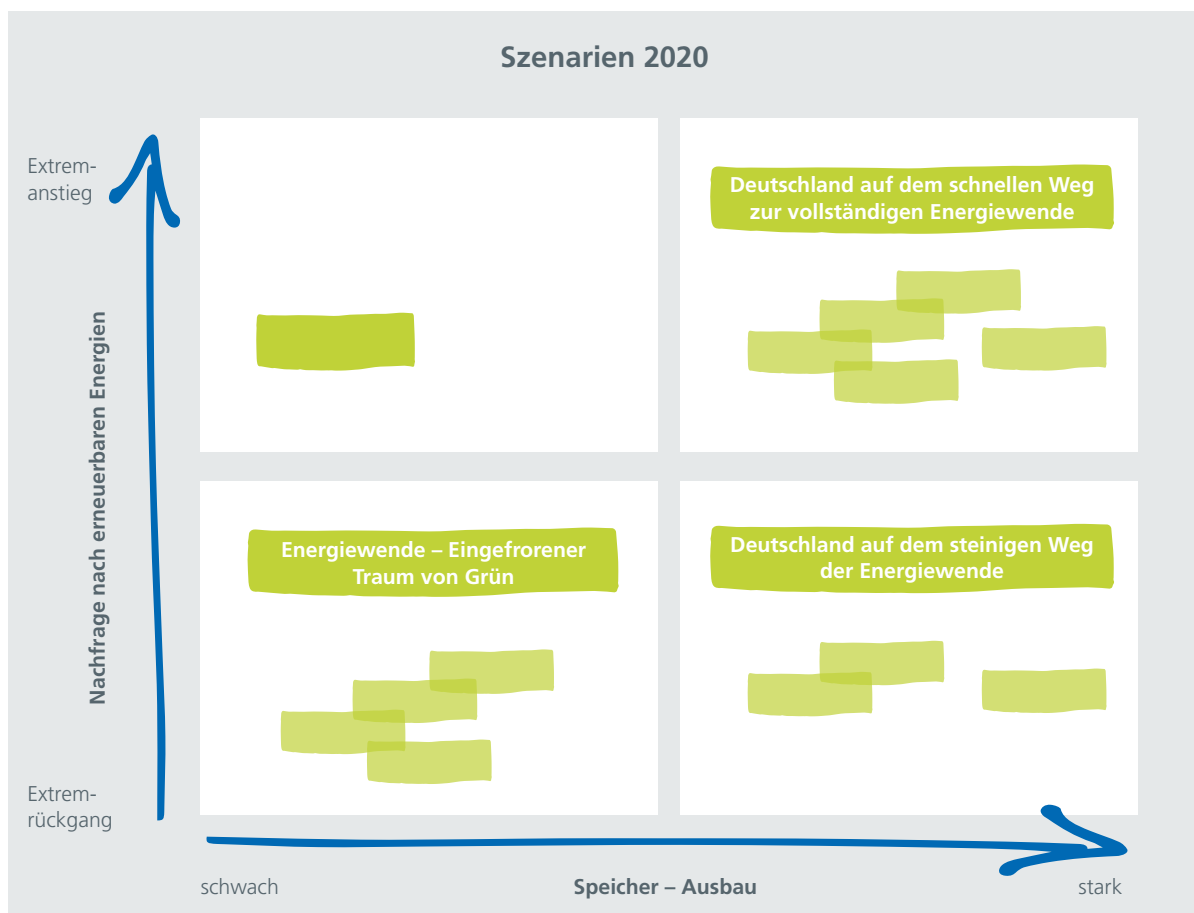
Szenarien 2020

Extremanstieg

Nachfrage nach erneuerbaren Energien

Extremrückgang

Deutschland auf dem schnellen Weg zur vollständigen Energiewende

Energiewende – Eingefrorener Traum von Grün

Deutschland auf dem steinigen Weg der Energiewende

schwach

Speicher – Ausbau

stark